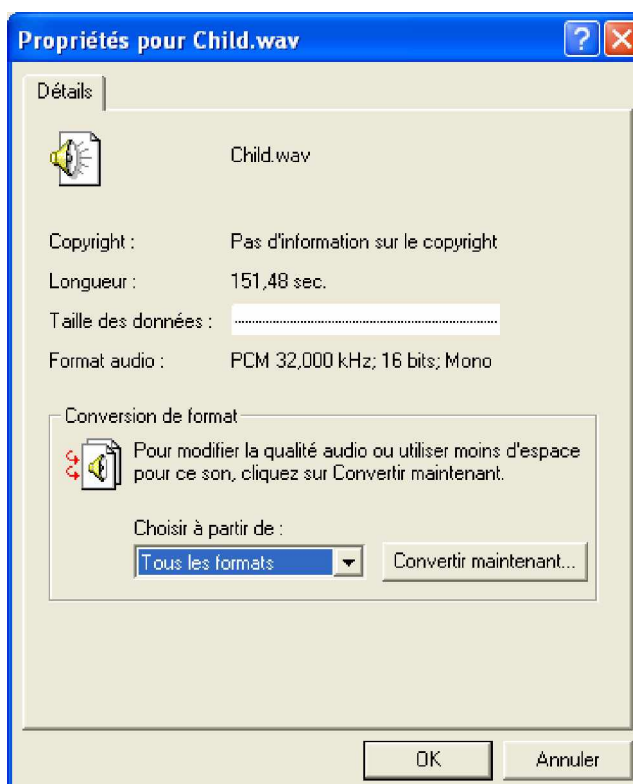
Propriétés pour Child.wav

Détails

Child.wav

Copyright : Pas d'information sur le copyright

Longueur : 151,48 sec.

Taille des données :

Format audio : PCM 32,000 kHz; 16 bits; Mono

Conversion de format

Pour modifier la qualité audio ou utiliser moins d'espace pour ce son, cliquez sur Convertir maintenant.

Choisir à partir de :

Tous les formats

Convertir maintenant...

OK

Annuler